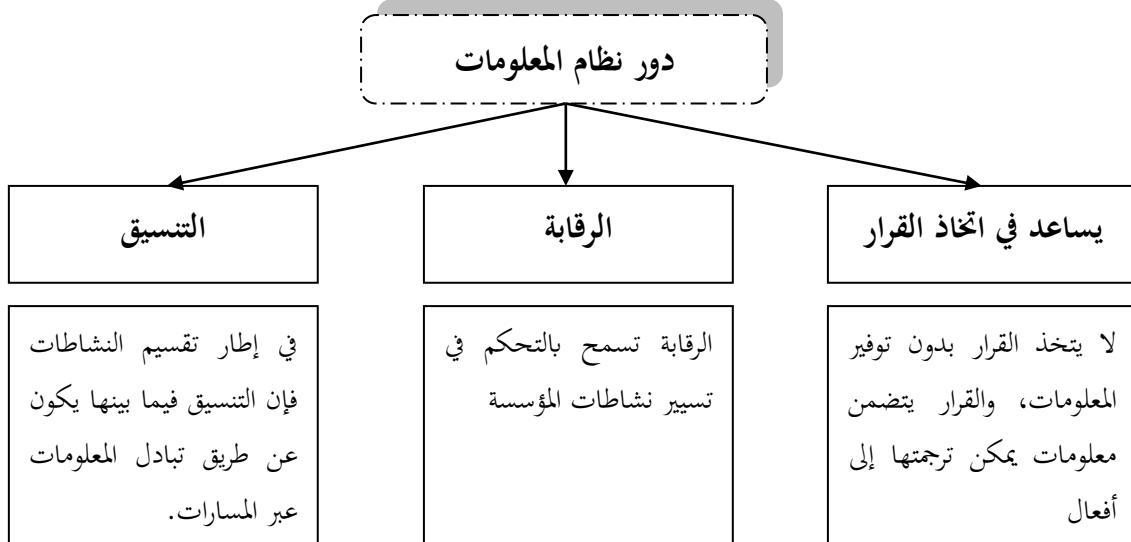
دور نظام المعلومات

يساعد في اتخاذ القرار

لا يتخذ القرار بدون توفير المعلومات، والقرار يتضمن معلومات يمكن ترجمتها إلى أفعال

الرقابة

الرقابة تسمح بالتحكم في تسيير نشاطات المؤسسة

التنسيق

في إطار تقسيم النشاطات فإن التنسيق فيما بينها يكون عن طريق تبادل المعلومات عبر المسارات.